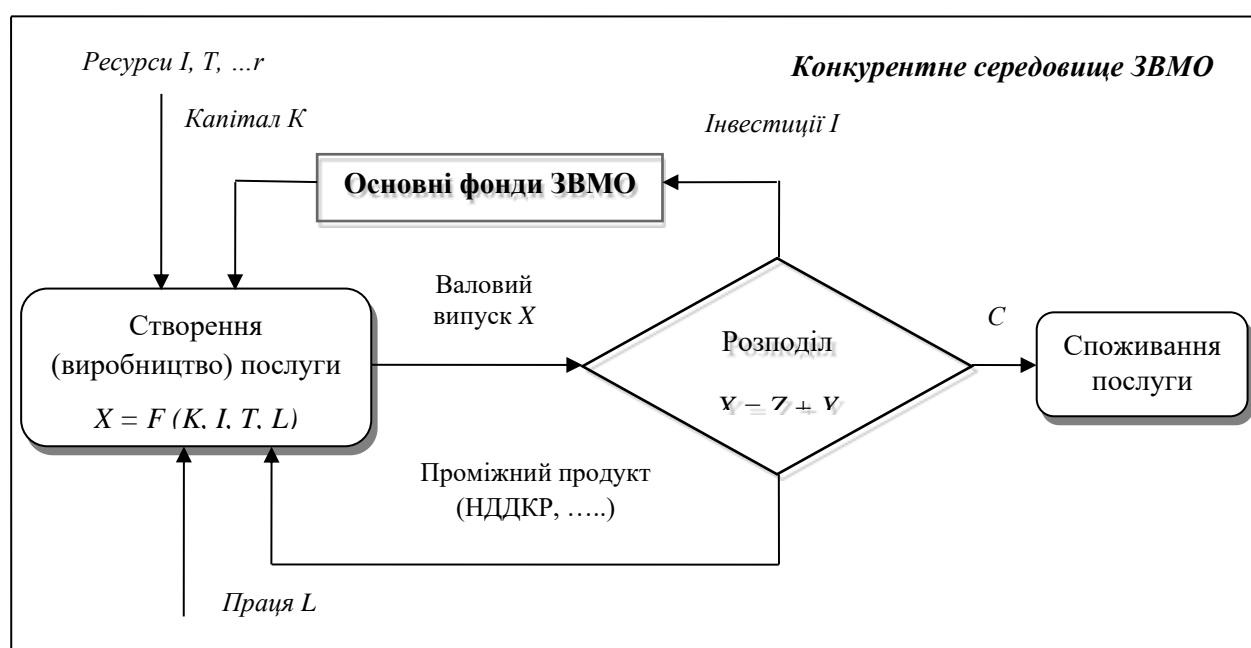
Ресурси I, T, …r

Конкурентне середовище ЗВМО

Капітал К

Інвестиції І

Основні фонди ЗВМО

Валовий випуск X

Створення (виробництво) послуги

$X = F(K, I, T, L)$

Розподіл

$X = Z + Y$

C

Споживання послуги

Проміжний продукт (НДДКР, …..)

Праця L